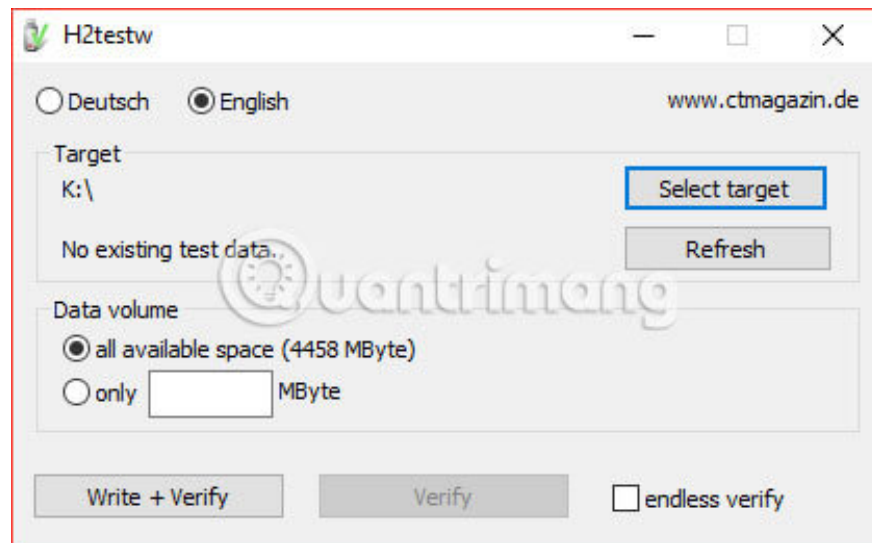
H2testw

Deutsch English www.ctmagazin.de

Target
K:\
Select target
No existing test data.
Refresh

Data volume
all available space (4458 MByte)
only MByte

Write + Verify Verify endless verify

quantrimang